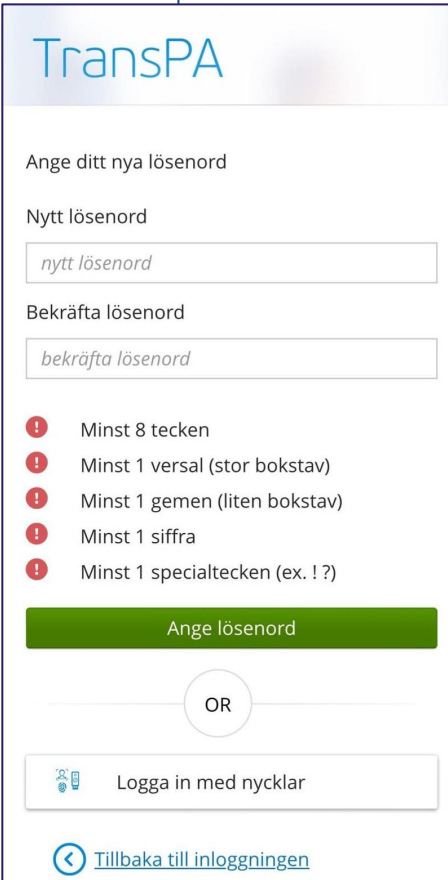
TransPA

Ange ditt nya lösenord

Nytt lösenord

nytt lösenord

Bekräfta lösenord

bekräfta lösenord

Minst 8 tecken

Minst 1 versal (stor bokstav)

Minst 1 gemen (liten bokstav)

Minst 1 siffra

Minst 1 specialtecken (ex. ! ?)

Ange lösenord

OR

Logga in med nycklar

Tillbaka till inloggningen